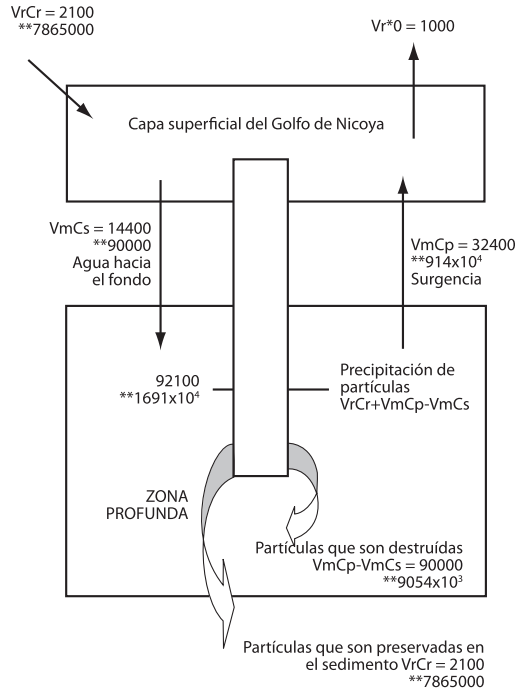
VrCr = 2100
**7865000

Vr*0 = 1000

Capa superficial del Golfo de Nicoya

VmCs = 14400
**90000
Agua hacia el fondo

VmCp = 32400
**914x$10^4$
Surgencia

92100
**1691x$10^4$

Precipitación de partículas
VrCr+VmCp-VmCs

ZONA PROFUNDA

Partículas que son destruídas
VmCp-VmCs = 90000
**9054x$10^3$

Partículas que son preservadas en el sedimento VrCr = 2100
**7865000